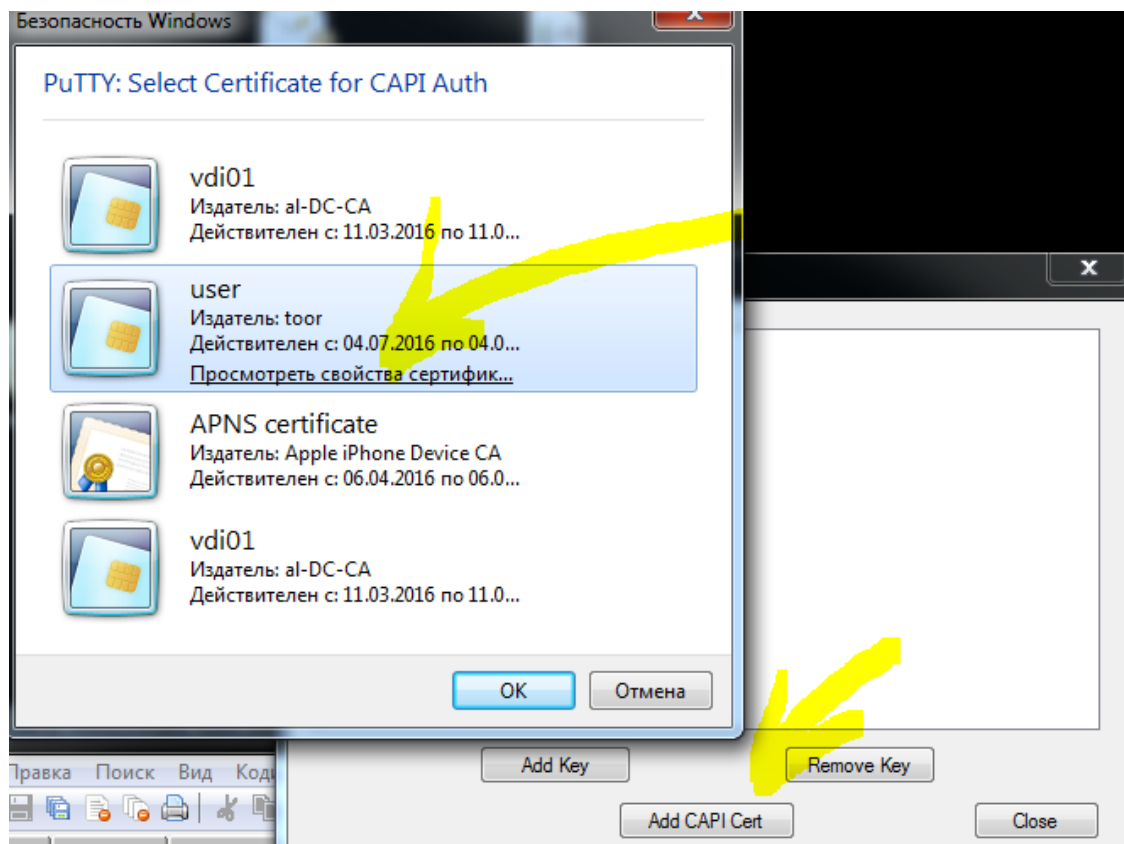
Безопасность Windows

PuTTY: Select Certificate for CAPI Auth

vdi01
Издатель: al-DC-CA
Действителен с: 11.03.2016 по 11.0...

user
Издатель: toor
Действителен с: 04.07.2016 по 04.0...
Просмотреть свойства сертифик...

APNS certificate
Издатель: Apple iPhone Device CA
Действителен с: 06.04.2016 по 06.0...

vdi01
Издатель: al-DC-CA
Действителен с: 11.03.2016 по 11.0...

OK Отмена

Правка Поиск Вид Код

Add Key Remove Key

Add CAPI Cert Close